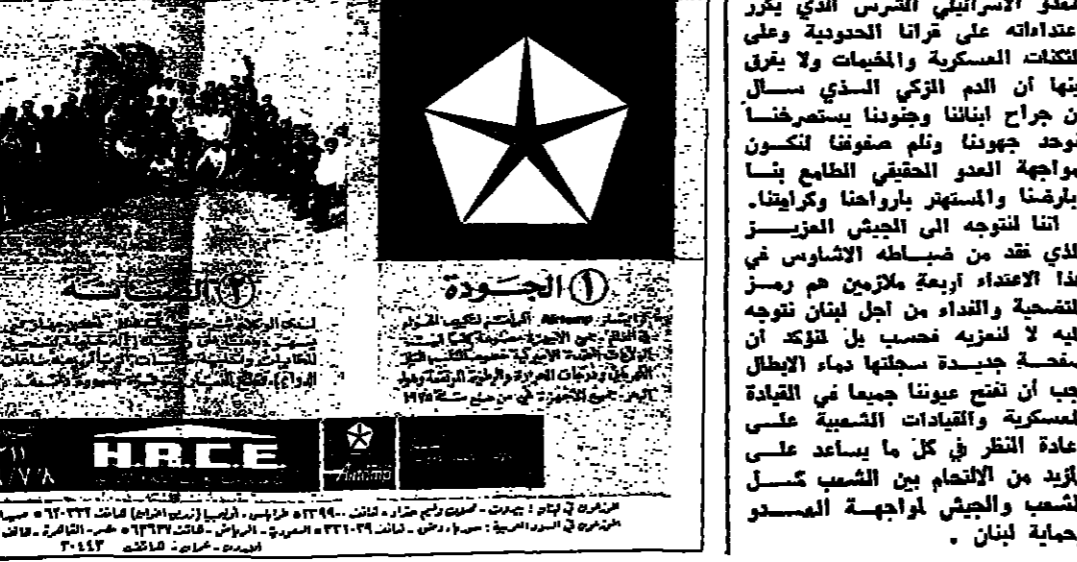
العدو الاسرائيلي الشرس الذي يكرر اعتداءاته على قرانا الحدودية وعلى الثكنات العسكرية والمخيمات ولا يفرق بينها أن الدم الزكي الذي سال من جراح ابنائنا وجنودنا يستصرخنا توحد جهودنا ولم صفوفنا لنكون لمواجهة العدو الحقيقي الطامع بنا بارضنا والمستهتر بارواحنا وكرامتنا.

اننا لنتوجه الى الجيش العزيز الذي فقد من ضباطه الاشاوس في هذا الاعتداء اربعة ملازمين هم رمز التضحية والفداء من اجل لبنان نتوجه اليه لا لنعزيه فحسب بل لنؤكد أن صفحة جديدة سجلتها دماء الابطال يجب أن تفتح عيوننا جميعا في القيادة العسكرية والقيادات الشعبية على اعادة النظر في كل ما يساعد على المزيد من الالتحام بين الشعب ككل الشعب والجيش لمواجهة العدو وحماية لبنان .

① الجودة

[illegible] Airtemp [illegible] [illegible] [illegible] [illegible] ١٩٧٥

② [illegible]

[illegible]

H.R.C.E.

Airtemp

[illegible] في لبنان : بيروت - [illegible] ٣٣٩٩٠ طرابلس - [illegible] ٦٣٠٣٣٢ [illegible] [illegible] في السوق العربية : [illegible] ٣٣١٠٢٩ السعودية - الرياض - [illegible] ٦٣٦٣٧ مصر - القاهرة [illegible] ٣٠٤٤٣